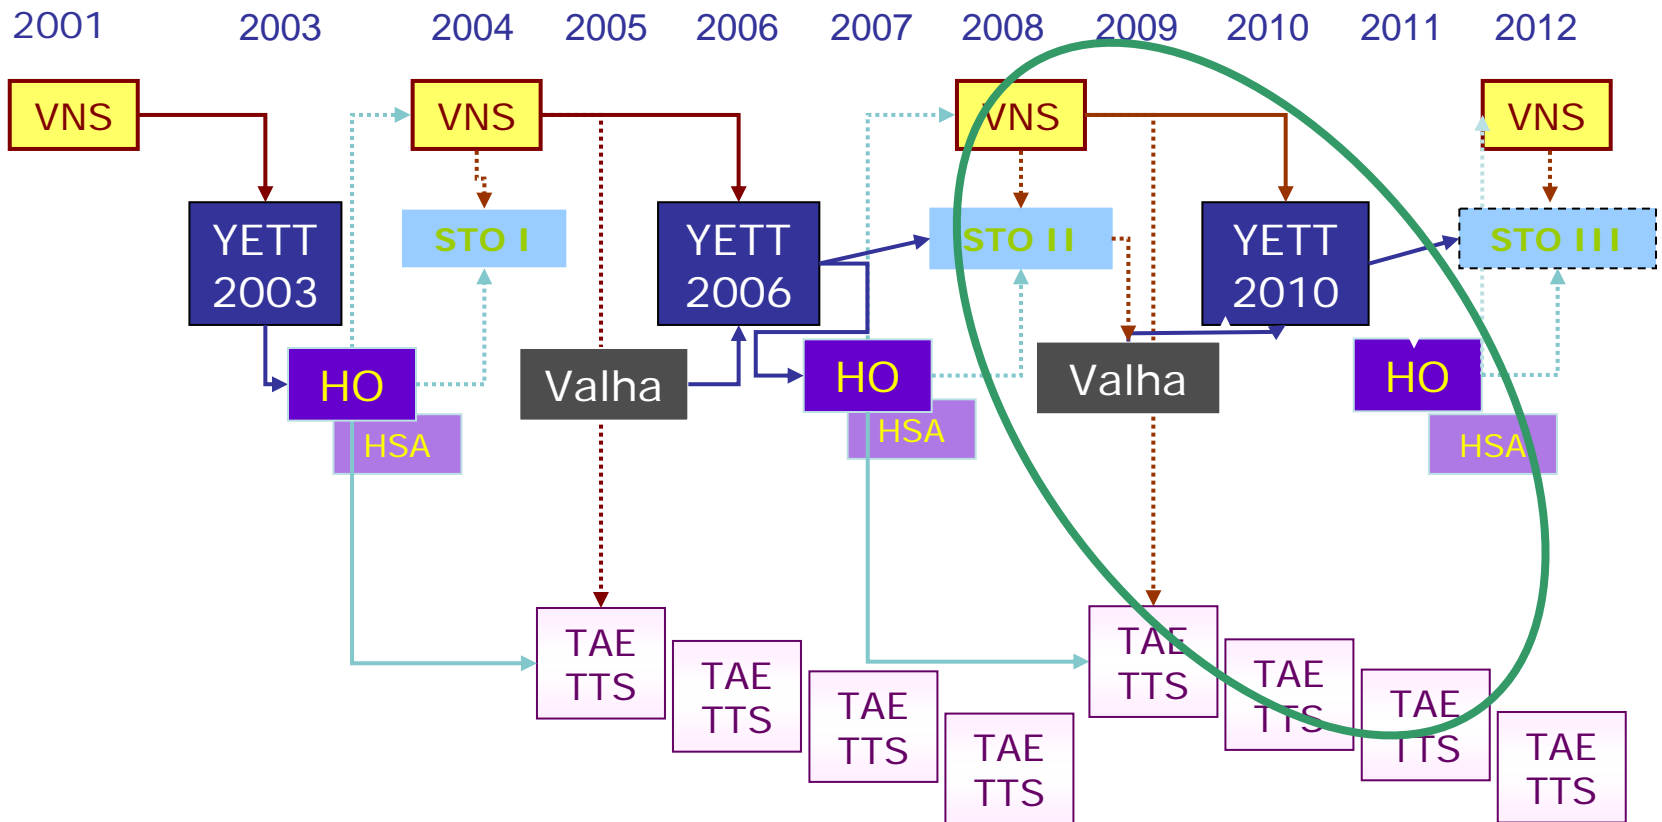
2001 2003 2004 2005 2006 2007 2008 2009 2010 2011 2012

VNS

YETT 2003

HO

HSA

VNS

STO I

Valha

YETT 2006

HO

HSA

VNS

STO II

Valha

YETT 2010

HO

HSA

VNS

STO III

TAE TTS

TAE TTS

TAE TTS

TAE TTS

TAE TTS

TAE TTS

TAE TTS

TAE TTS